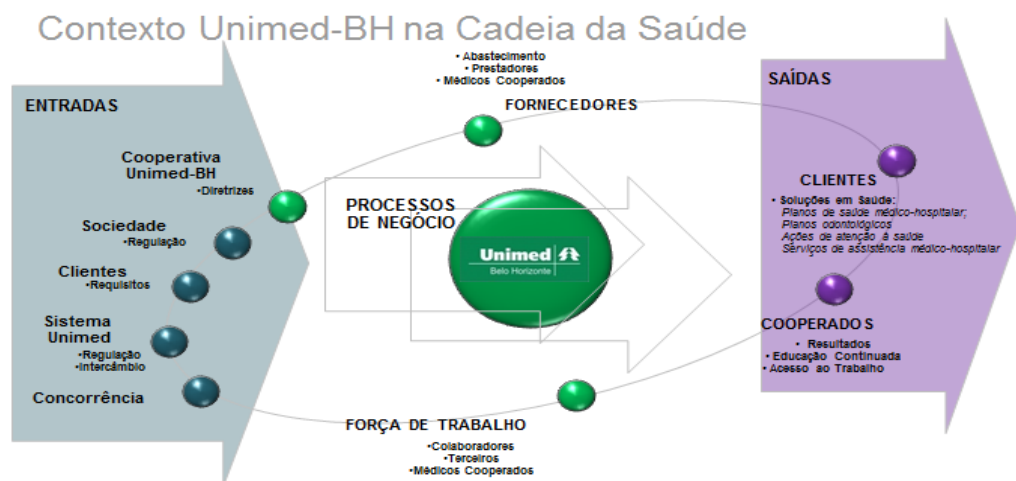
Contexto Unimed-BH na Cadeia da Saúde

ENTRADAS

Cooperativa Unimed-BH
•Diretrizes

Sociedade
•Regulação

Clientes
•Requisitos

Sistema Unimed
•Regulação
•Intercâmbio

Concorrência

• Abastecimento
• Prestadores
• Médicos Cooperados

FORNECEDORES

PROCESSOS DE NEGÓCIO

Unimed
Belo Horizonte

FORÇA DE TRABALHO

•Colaboradores
•Terceiros
•Médicos Cooperados

SAÍDAS

CLIENTES

• Soluções em Saúde:
Planos de saúde médico-hospitalar;
Planos odontológicos
Ações de atenção à saúde
Serviços de assistência médico-hospitalar

COOPERADOS

• Resultados
• Educação Continuada
• Acesso ao Trabalho